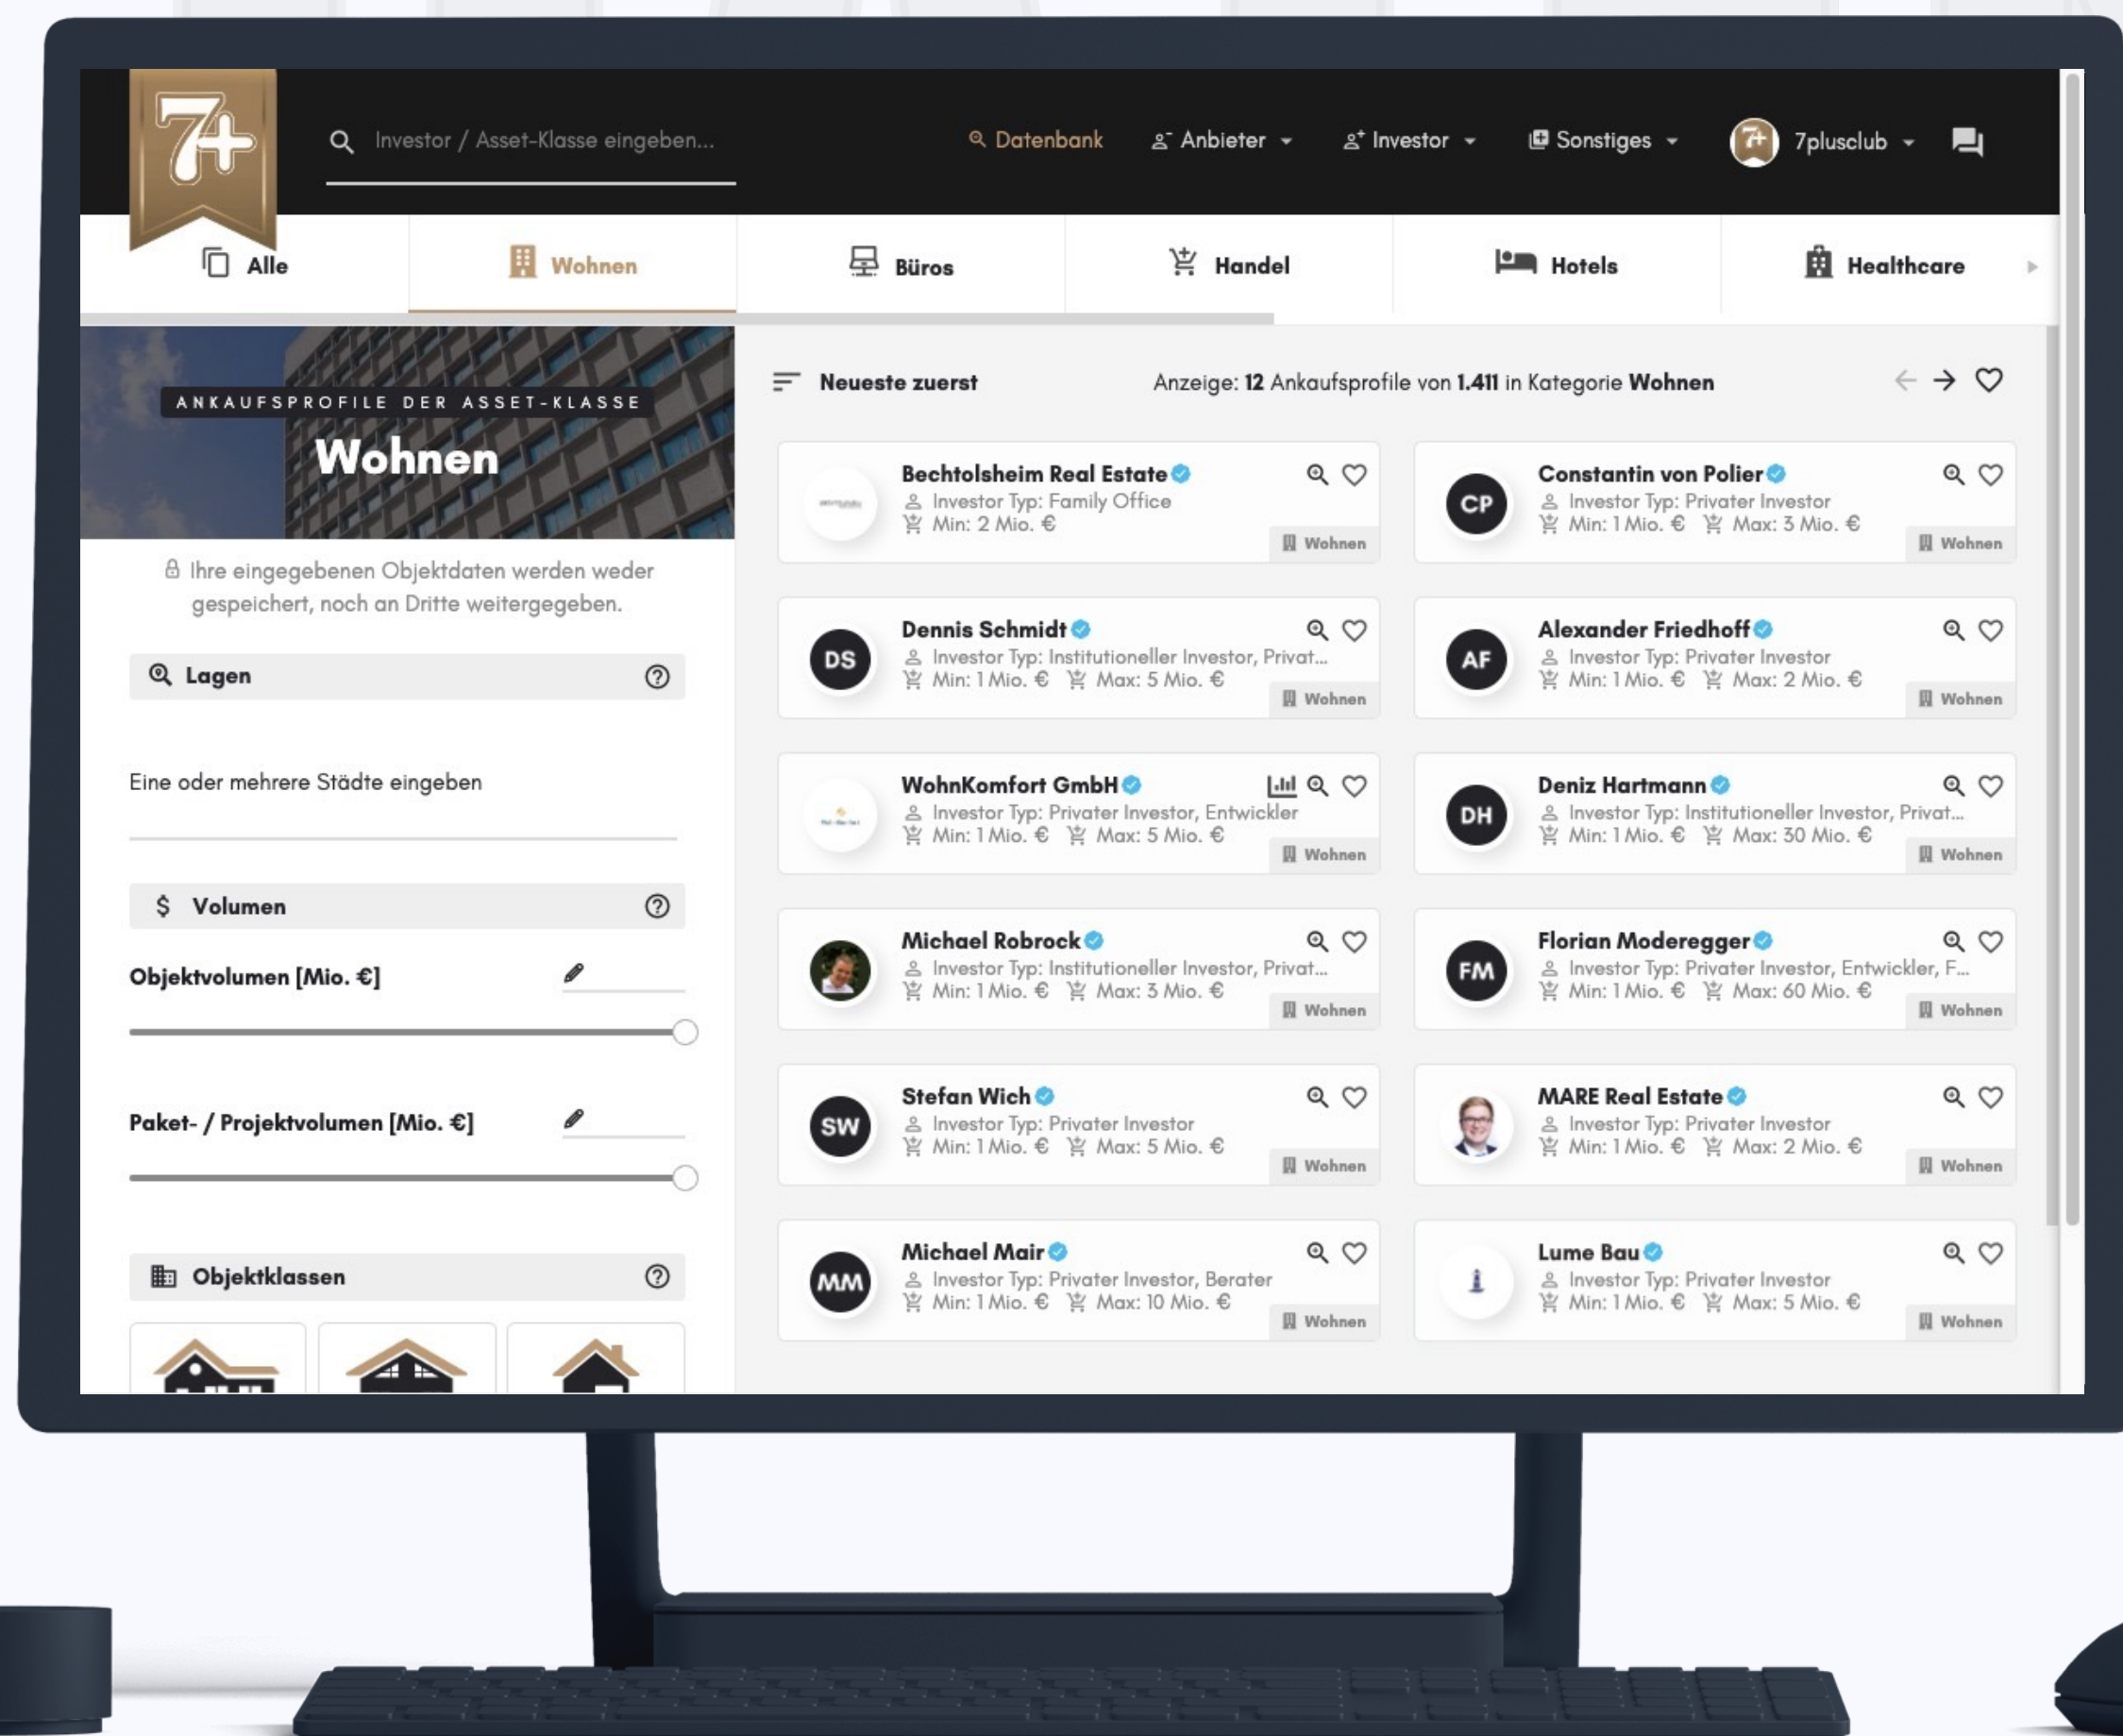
7+

Investor / Asset-Klasse eingeben...

Datenbank Anbieter Investor Sonstiges 7plusclub

Alle | Wohnen | Büros | Handel | Hotels | Healthcare

ANKAUFSPROFILE DER ASSET-KLASSE
Wohnen

Ihre eingegebenen Objektdaten werden weder gespeichert, noch an Dritte weitergegeben.

Lagen

Eine oder mehrere Städte eingeben

Volumen

Objektvolumen [Mio. €]

Paket- / Projektvolumen [Mio. €]

Objektklassen

Neueste zuerst

Anzeige: 12 Ankaufsprofile von 1.411 in Kategorie Wohnen

Bechtolsheim Real Estate
Investor Typ: Family Office
Min: 2 Mio. €
Wohnen

CP
Constantin von Polier
Investor Typ: Privater Investor
Min: 1 Mio. € Max: 3 Mio. €
Wohnen

DS
Dennis Schmidt
Investor Typ: Institutioneller Investor, Privat...
Min: 1 Mio. € Max: 5 Mio. €
Wohnen

AF
Alexander Friedhoff
Investor Typ: Privater Investor
Min: 1 Mio. € Max: 2 Mio. €
Wohnen

WohnKomfort GmbH
Investor Typ: Privater Investor, Entwickler
Min: 1 Mio. € Max: 5 Mio. €
Wohnen

DH
Deniz Hartmann
Investor Typ: Institutioneller Investor, Privat...
Min: 1 Mio. € Max: 30 Mio. €
Wohnen

Michael Robrock
Investor Typ: Institutioneller Investor, Privat...
Min: 1 Mio. € Max: 3 Mio. €
Wohnen

FM
Florian Moderegger
Investor Typ: Privater Investor, Entwickler, F...
Min: 1 Mio. € Max: 60 Mio. €
Wohnen

SW
Stefan Wich
Investor Typ: Privater Investor
Min: 1 Mio. € Max: 5 Mio. €
Wohnen

MARE Real Estate
Investor Typ: Privater Investor
Min: 1 Mio. € Max: 2 Mio. €
Wohnen

MM
Michael Mair
Investor Typ: Privater Investor, Berater
Min: 1 Mio. € Max: 10 Mio. €
Wohnen

Lume Bau
Investor Typ: Privater Investor
Min: 1 Mio. € Max: 5 Mio. €
Wohnen